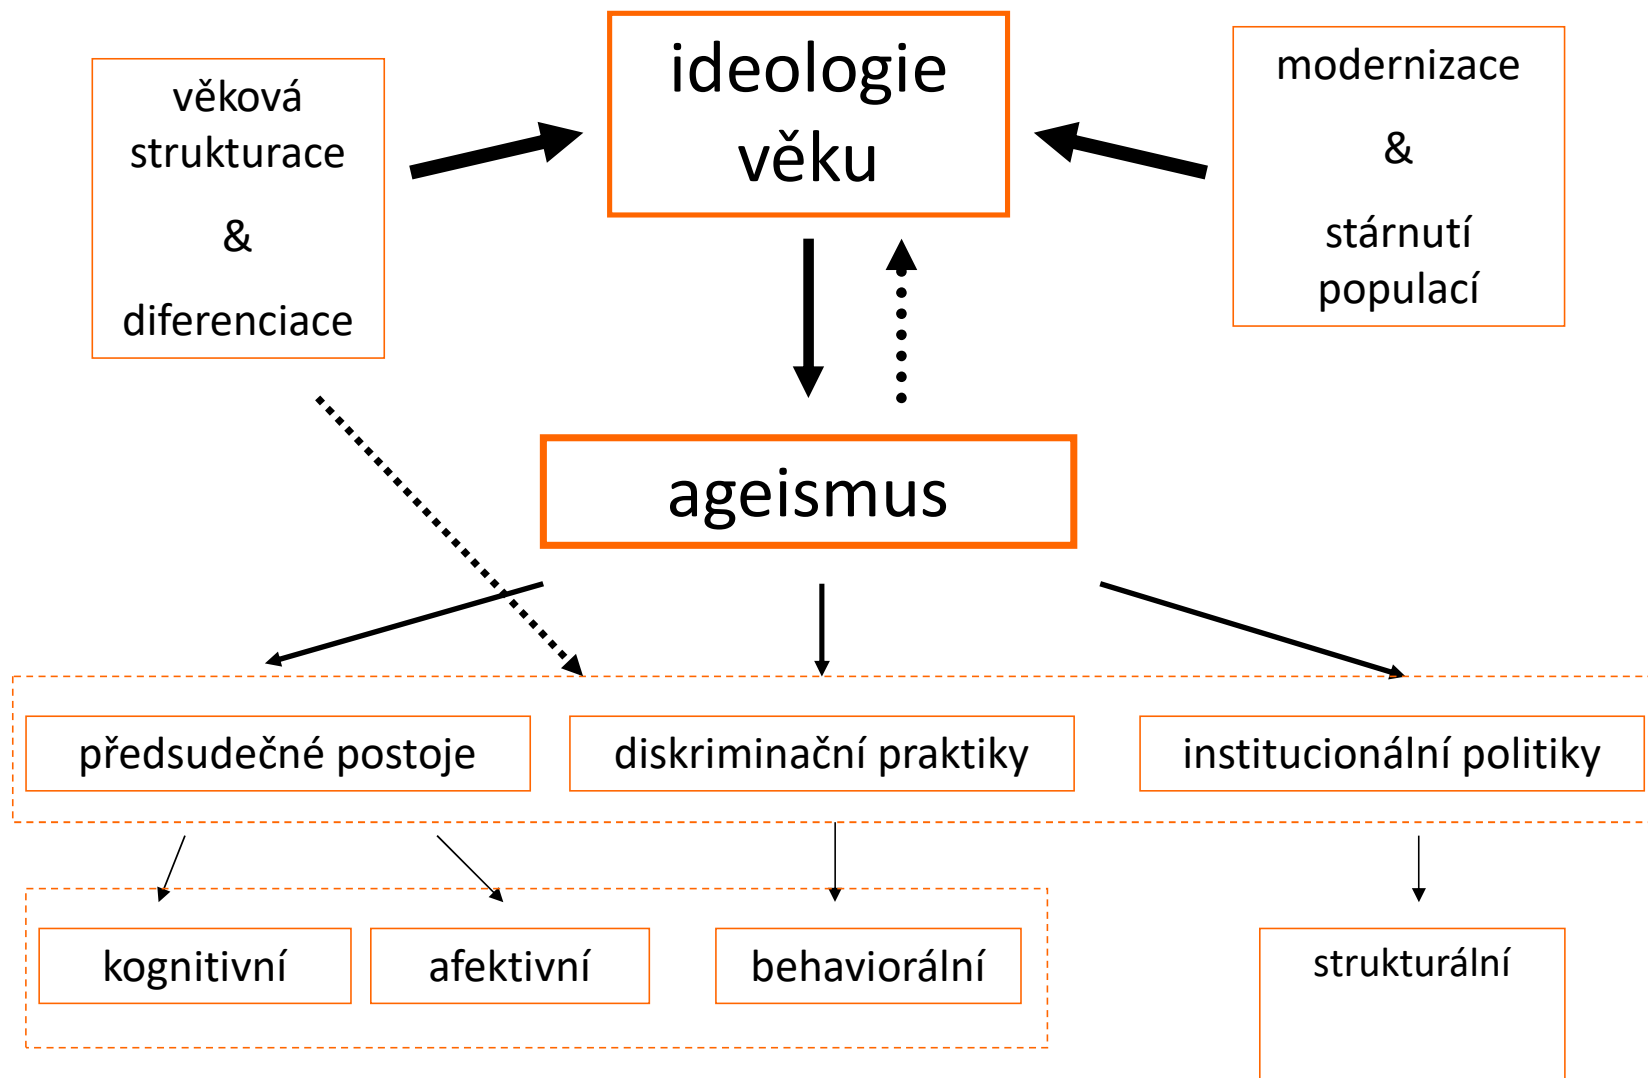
věková strukturace

&

diferenciace

ideologie věku

modernizace

&

stárnutí populací

ageismus

předsudečné postoje

diskriminační praktiky

institucionální politiky

kognitivní

afektivní

behaviorální

strukturální